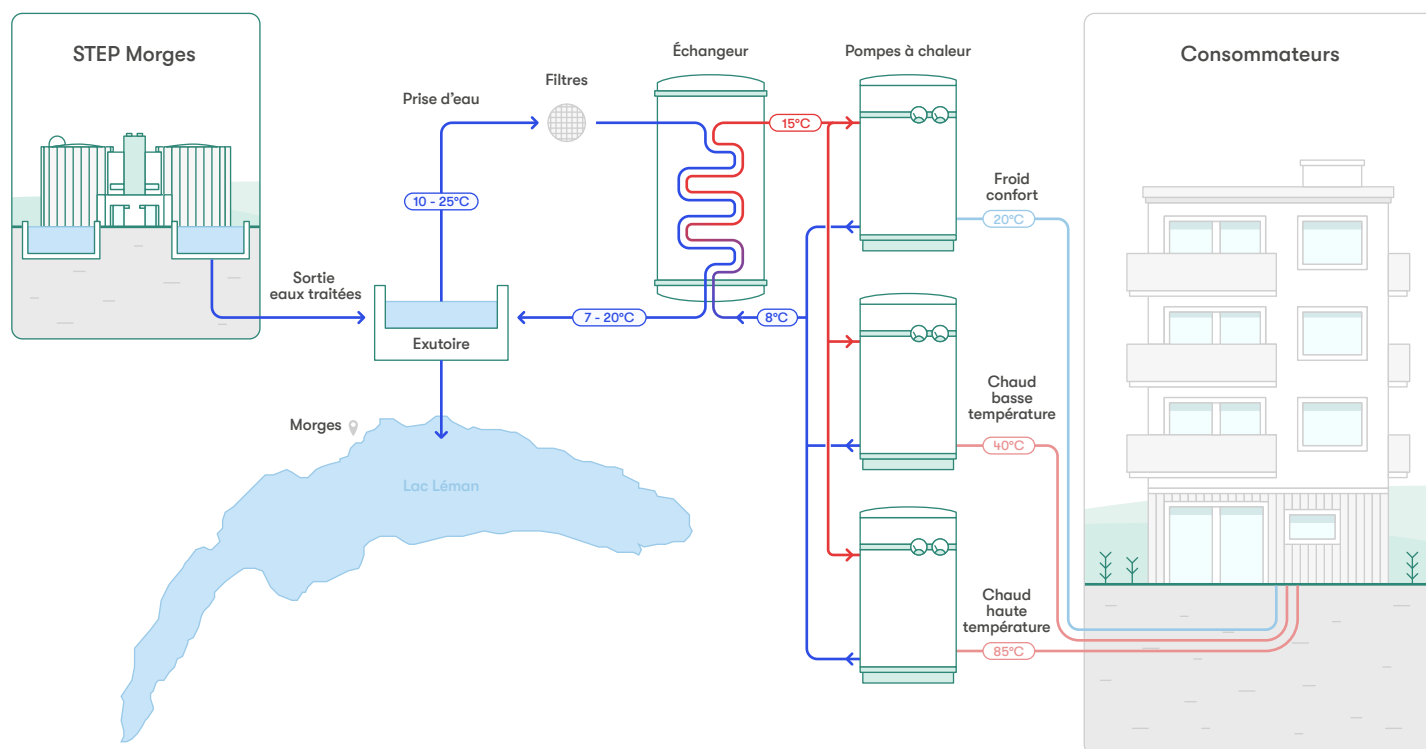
STEP Morges

Prise d'eau

Filtres

Échangeur

Pompes à chaleur

Consommateurs

10 - 25°C

15°C

Froid confort

20°C

Sortie eaux traitées

Exutoire

7 - 20°C

8°C

Morges

Lac Léman

Chaud basse température

40°C

Chaud haute température

85°C